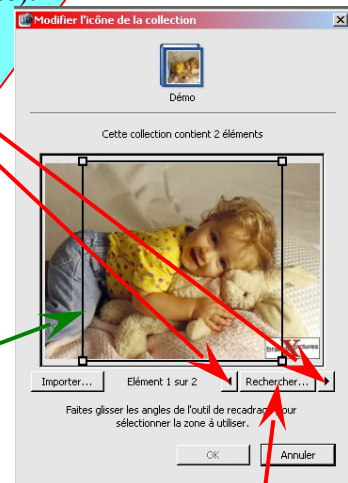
Modifier l'icône de la collection

Démo

Cette collection contient 2 éléments

Importer...

Elément 1 sur 2

Rechercher...

Faites glisser les angles de l'outil de recadrag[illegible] pour sélectionner la zone à utiliser.

OK

Annuler